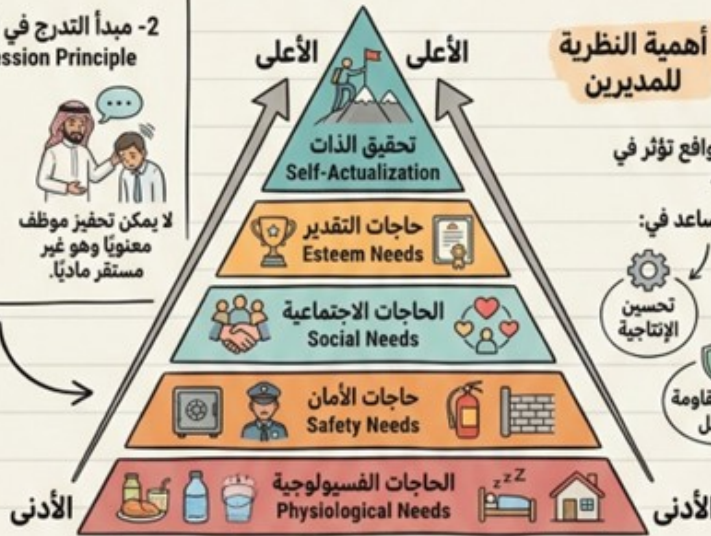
2- مبدأ التدرج في
ession Principle

لا يمكن تحفيز موظف معنويًا وهو غير مستقر ماديًا.

الأعلى
الأعلى

تحقيق الذات
Self-Actualization

حاجات التقدير
Esteem Needs

الحاجات الاجتماعية
Social Needs

حاجات الأمان
Safety Needs

الحاجات الفسيولوجية
Physiological Needs

الأدنى
الأدنى

أهمية النظرية
للمديرين

وافع تؤثر في

ساعد في:

تحسين
الإنتاجية

قاومة
ل